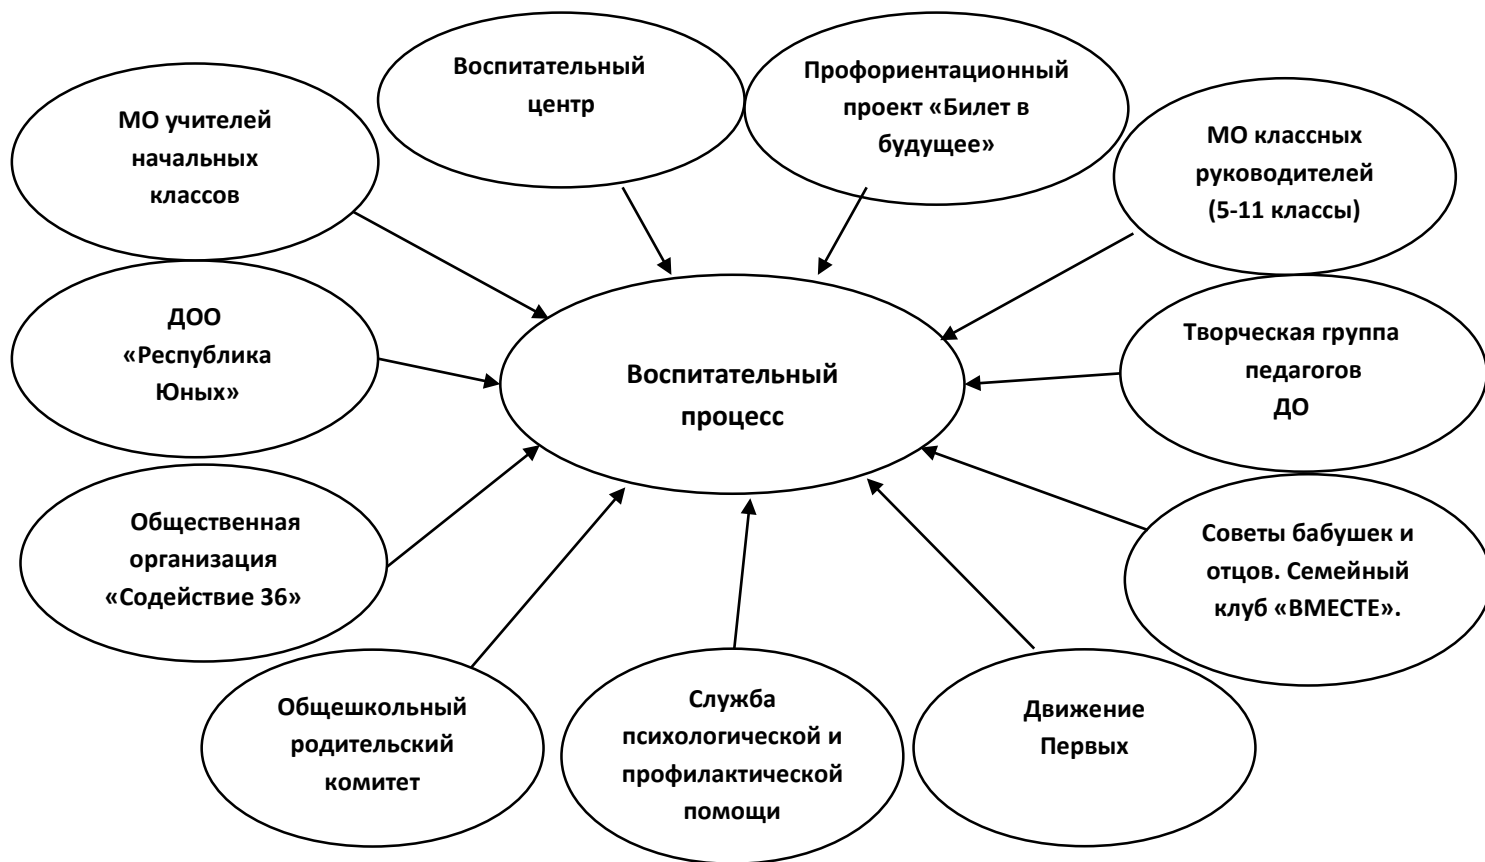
Воспитательный центр

Профориентационный проект «Билет в будущее»

МО учителей начальных классов

МО классных руководителей (5-11 классы)

ДОО «Республика Юных»

Воспитательный процесс

Творческая группа педагогов ДО

Общественная организация «Содействие 36»

Советы бабушек и отцов. Семейный клуб «ВМЕСТЕ».

Общешкольный родительский комитет

Служба психологической и профилактической помощи

Движение Первых